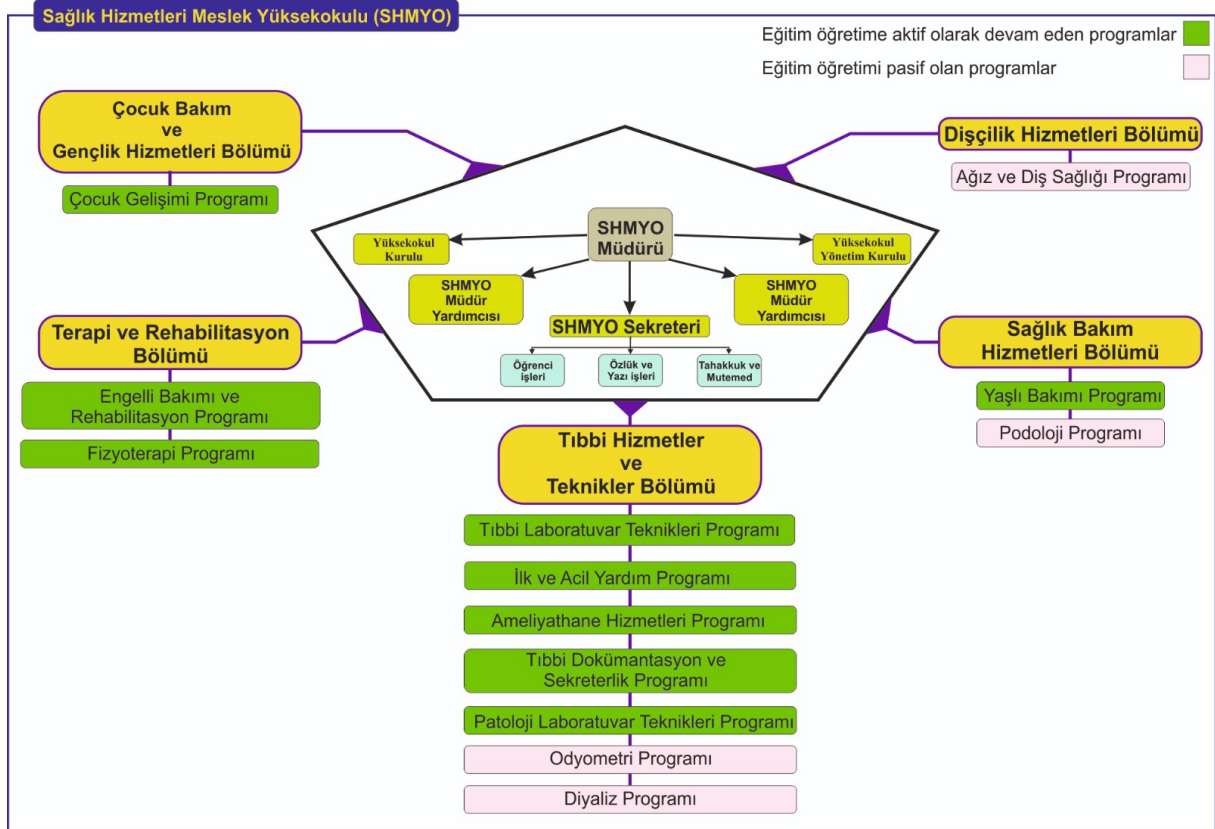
Sağlık Hizmetleri Meslek Yüksekokulu (SHMYO)

Eğitim öğretime aktif olarak devam eden programlar

Eğitim öğretimi pasif olan programlar

Çocuk Bakım ve Gençlik Hizmetleri Bölümü

Çocuk Gelişimi Programı

Dişçilik Hizmetleri Bölümü

Ağız ve Diş Sağlığı Programı

SHMYO Müdürü

Yüksekokul Kurulu

Yüksekokul Yönetim Kurulu

SHMYO Müdür Yardımcısı

SHMYO Müdür Yardımcısı

SHMYO Sekreteri

Öğrenci işleri

Özlük ve Yazı işleri

Tahakkuk ve Mutemed

Terapi ve Rehabilitasyon Bölümü

Engelli Bakımı ve Rehabilitasyon Programı

Fizyoterapi Programı

Sağlık Bakım Hizmetleri Bölümü

Yaşlı Bakımı Programı

Podoloji Programı

Tıbbi Hizmetler ve Teknikler Bölümü

Tıbbi Laboratuvar Teknikleri Programı

İlk ve Acil Yardım Programı

Ameliyathane Hizmetleri Programı

Tıbbi Dokümantasyon ve Sekreterlik Programı

Patoloji Laboratuvar Teknikleri Programı

Odyometri Programı

Diyaliz Programı